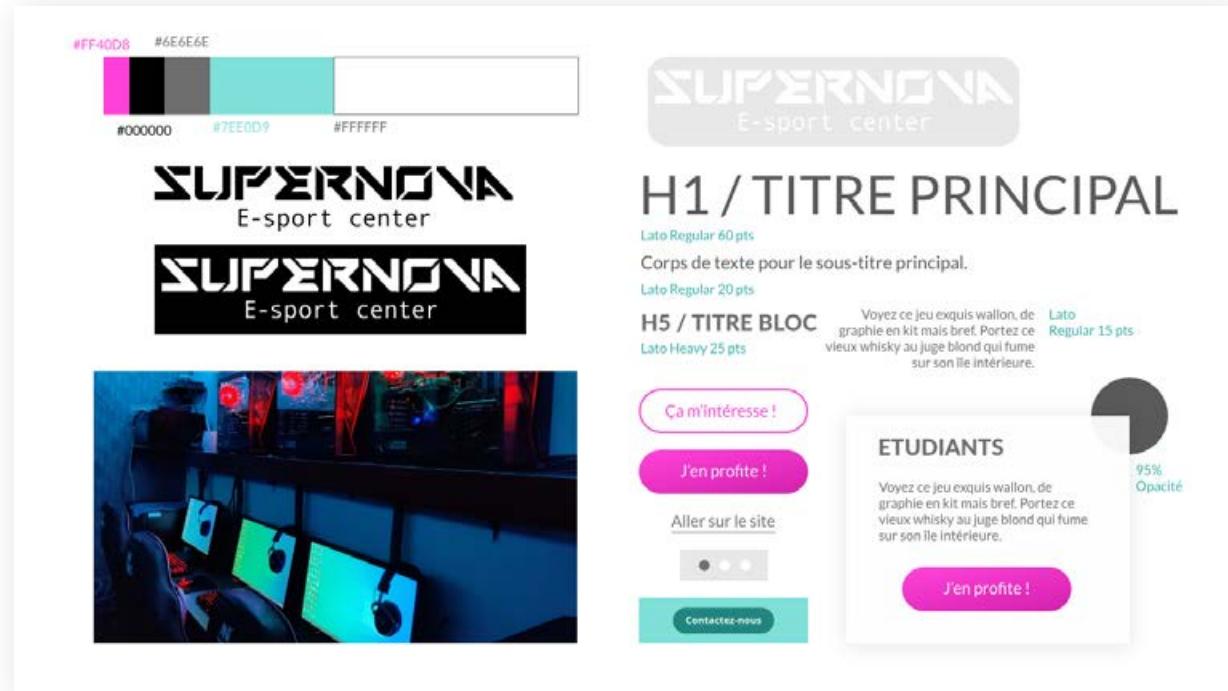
#FF40D8 #6E6E6E

#000000 #7EE0D9 #FFFFFF

SUPERNOVA
E-sport center

SUPERNOVA
E-sport center

SUPERNOVA
E-sport center

H1 / TITRE PRINCIPAL
Lato Regular 60 pts

Corps de texte pour le sous-titre principal.
Lato Regular 20 pts

H5 / TITRE BLOC
Lato Heavy 25 pts

Voyez ce jeu exquis wallon, de graphie en kit mais bref. Portez ce vieux whisky au juge blond qui fume sur son île intérieure.

Lato Regular 15 pts

Ça m'intéresse !

J'en profite !

Aller sur le site

Contactez-nous

ETUDIANTS

Voyez ce jeu exquis wallon, de graphie en kit mais bref. Portez ce vieux whisky au juge blond qui fume sur son île intérieure.

J'en profite !

95% Opacité